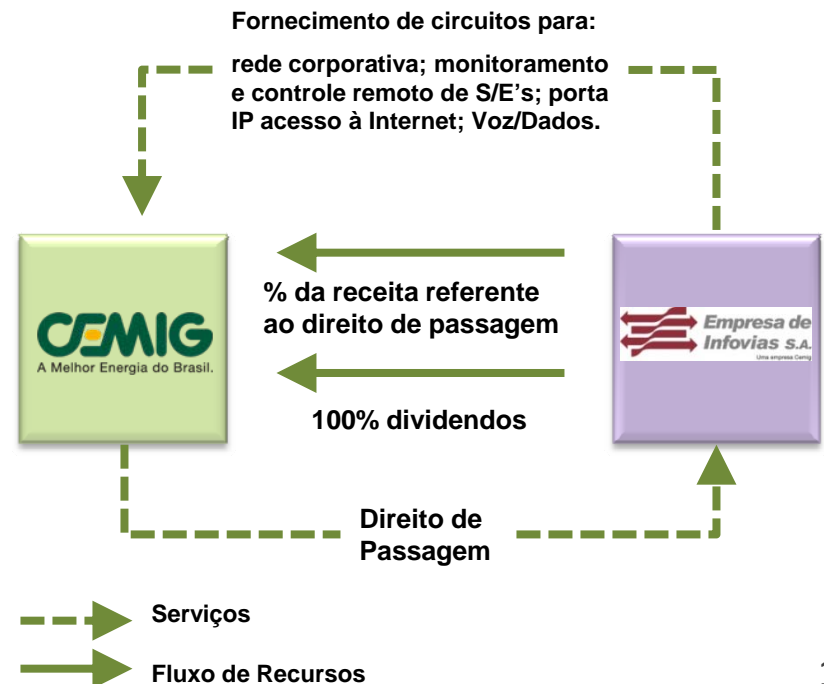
Fornecimento de circuitos para:

rede corporativa; monitoramento e controle remoto de S/E's; porta IP acesso à Internet; Voz/Dados.

CEMIG
A Melhor Energia do Brasil.

% da receita referente ao direito de passagem

100% dividendos

Empresa de Infovias S.A.
Uma empresa Cemig

Direito de Passagem

Serviços

Fluxo de Recursos

1